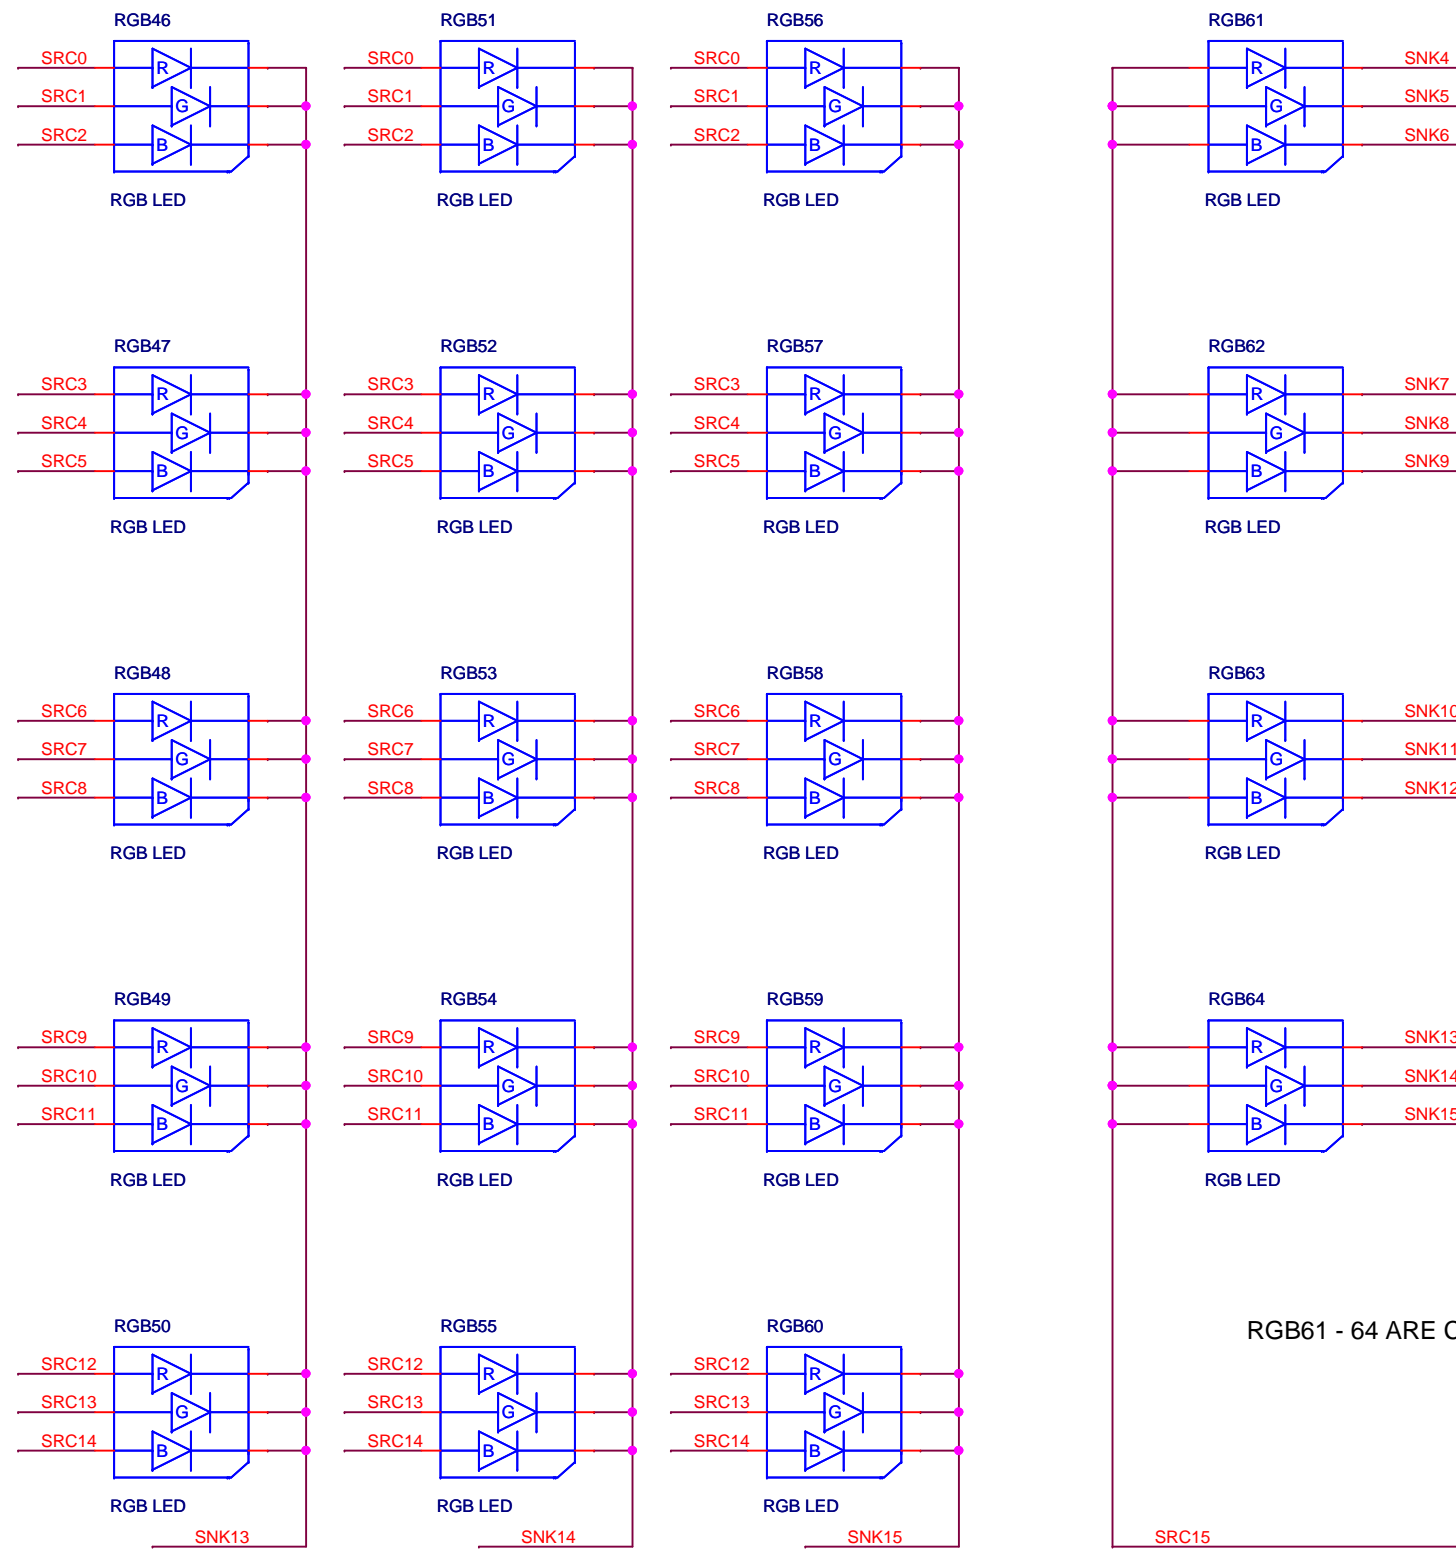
RGB46
SRC0
SRC1
SRC2
R
G
B
RGB LED

RGB51
SRC0
SRC1
SRC2
R
G
B
RGB LED

RGB56
SRC0
SRC1
SRC2
R
G
B
RGB LED

RGB61
SNK4
SNK5
SNK6
R
G
B
RGB LED

RGB47
SRC3
SRC4
SRC5
R
G
B
RGB LED

RGB52
SRC3
SRC4
SRC5
R
G
B
RGB LED

RGB57
SRC3
SRC4
SRC5
R
G
B
RGB LED

RGB62
SNK7
SNK8
SNK9
R
G
B
RGB LED

RGB48
SRC6
SRC7
SRC8
R
G
B
RGB LED

RGB53
SRC6
SRC7
SRC8
R
G
B
RGB LED

RGB58
SRC6
SRC7
SRC8
R
G
B
RGB LED

RGB63
SNK1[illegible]
SNK1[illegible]
SNK1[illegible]
R
G
B
RGB LED

RGB49
SRC9
SRC10
SRC11
R
G
B
RGB LED

RGB54
SRC9
SRC10
SRC11
R
G
B
RGB LED

RGB59
SRC9
SRC10
SRC11
R
G
B
RGB LED

RGB64
SNK1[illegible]
SNK1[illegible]
SNK1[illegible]
R
G
B
RGB LED

RGB50
SRC12
SRC13
SRC14
R
G
B
RGB LED
SNK13

RGB55
SRC12
SRC13
SRC14
R
G
B
RGB LED
SNK14

RGB60
SRC12
SRC13
SRC14
R
G
B
RGB LED
SNK15

RGB61 - 64 ARE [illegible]

SRC15